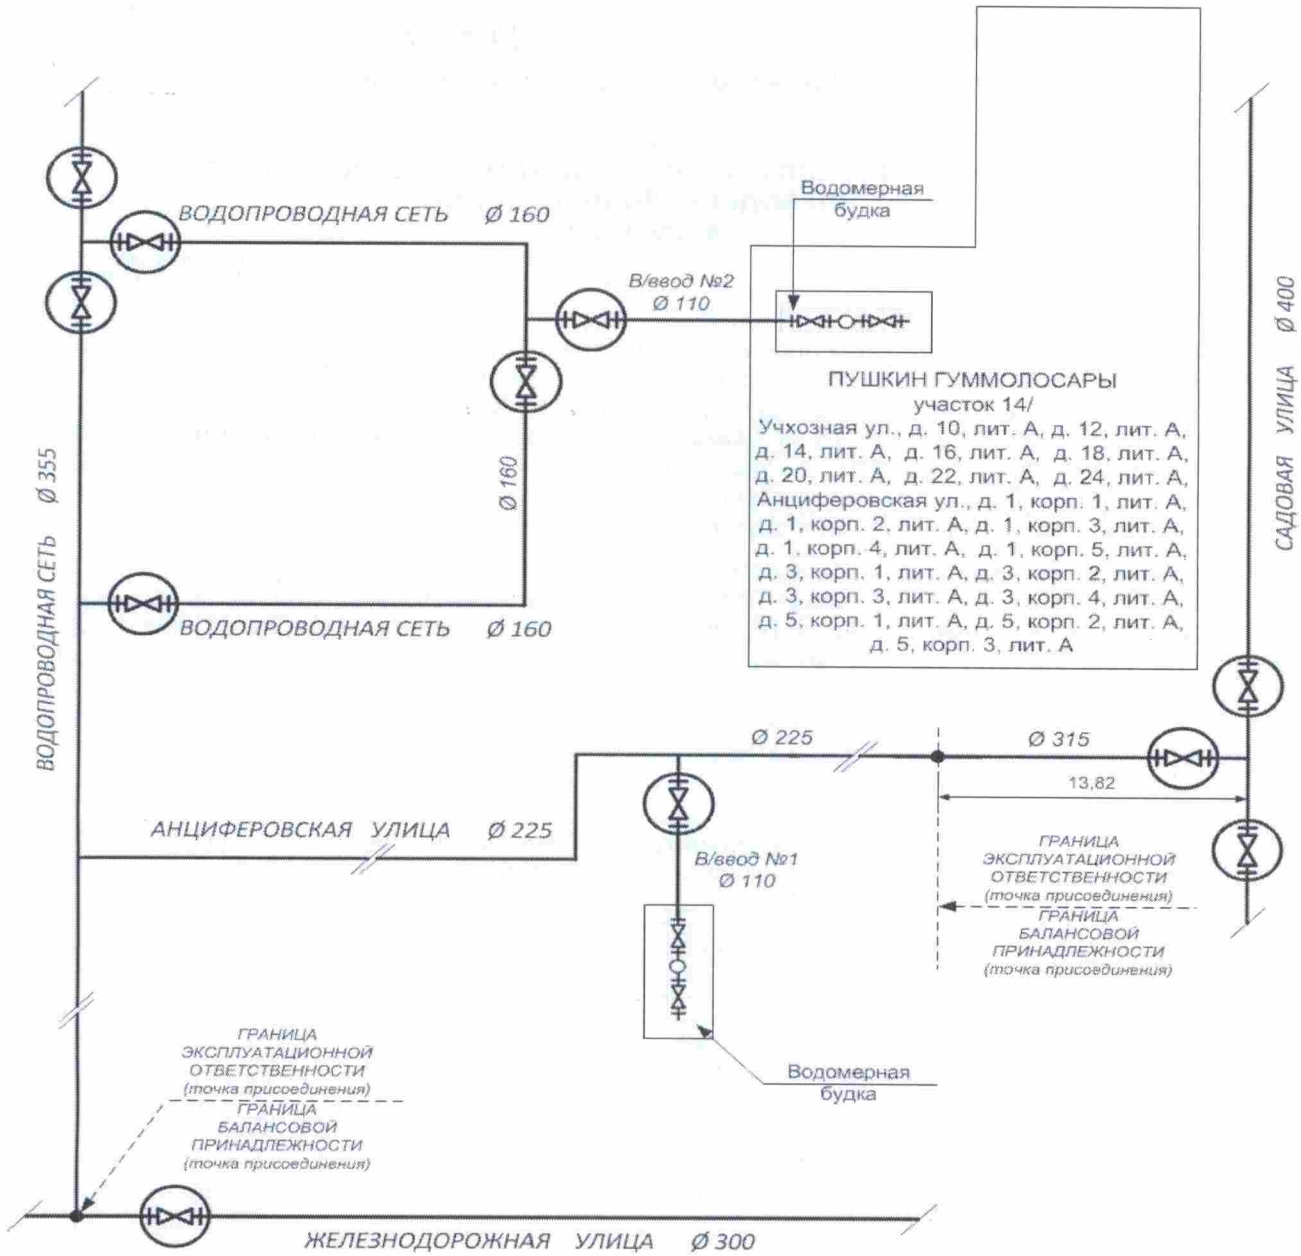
Водомерная будка

ВОДОПРОВОДНАЯ СЕТЬ Ø 160

В/ввод №2
Ø 110

ПУШКИН ГУММОЛОСАРЫ
участок 14/
Учхозная ул., д. 10, лит. А, д. 12, лит. А, д. 14, лит. А, д. 16, лит. А, д. 18, лит. А, д. 20, лит. А, д. 22, лит. А, д. 24, лит. А, Анциферовская ул., д. 1, корп. 1, лит. А, д. 1, корп. 2, лит. А, д. 1, корп. 3, лит. А, д. 1, корп. 4, лит. А, д. 1, корп. 5, лит. А, д. 3, корп. 1, лит. А, д. 3, корп. 2, лит. А, д. 3, корп. 3, лит. А, д. 3, корп. 4, лит. А, д. 5, корп. 1, лит. А, д. 5, корп. 2, лит. А, д. 5, корп. 3, лит. А

Ø 160

ВОДОПРОВОДНАЯ СЕТЬ Ø 355

САДОВАЯ УЛИЦА Ø 400

ВОДОПРОВОДНАЯ СЕТЬ Ø 160

Ø 225

Ø 315

13,82

АНЦИФЕРОВСКАЯ УЛИЦА Ø 225

В/ввод №1
Ø 110

ГРАНИЦА ЭКСПЛУАТАЦИОННОЙ ОТВЕТСТВЕННОСТИ (точка присоединения)
ГРАНИЦА БАЛАНСОВОЙ ПРИНАДЛЕЖНОСТИ (точка присоединения)

Водомерная будка

ГРАНИЦА ЭКСПЛУАТАЦИОННОЙ ОТВЕТСТВЕННОСТИ (точка присоединения)
ГРАНИЦА БАЛАНСОВОЙ ПРИНАДЛЕЖНОСТИ (точка присоединения)

ЖЕЛЕЗНОДОРОЖНАЯ УЛИЦА Ø 300